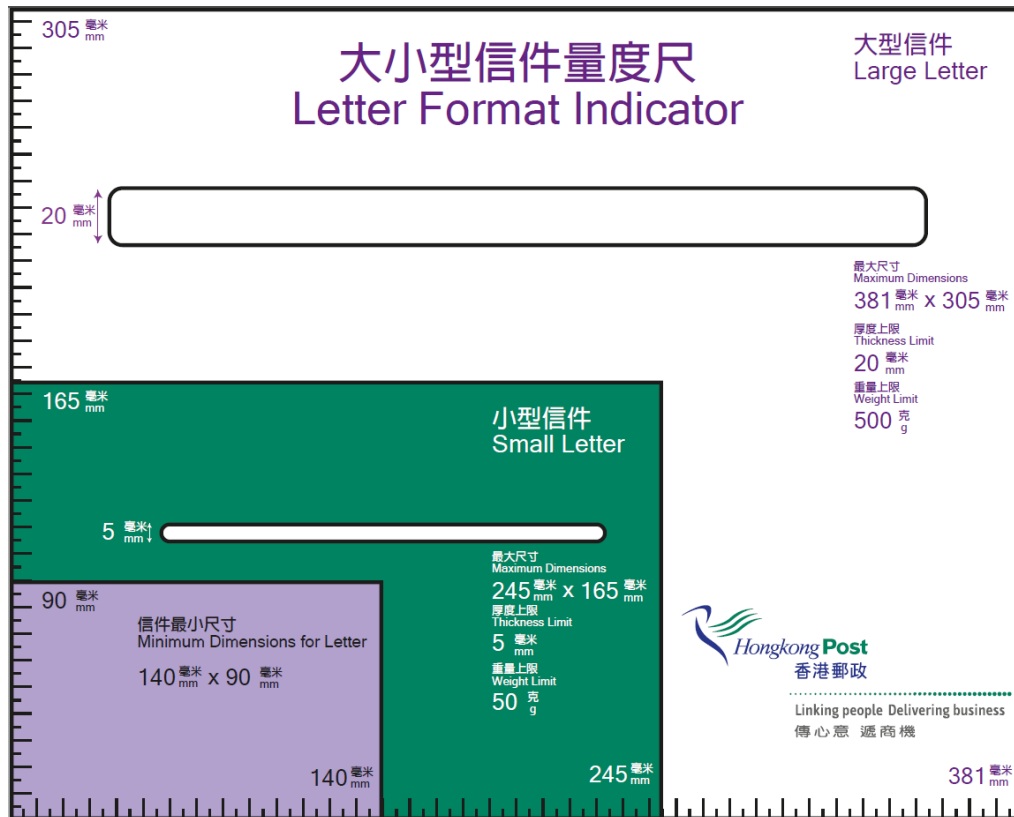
305 毫米 mm

大小型信件量度尺
Letter Format Indicator

大型信件
Large Letter

20 毫米 mm

最大尺寸
Maximum Dimensions
381 毫米 mm x 305 毫米 mm

厚度上限
Thickness Limit
20 毫米 mm

重量上限
Weight Limit
500 克 g

165 毫米 mm

小型信件
Small Letter

5 毫米 mm

最大尺寸
Maximum Dimensions
245 毫米 mm x 165 毫米 mm

厚度上限
Thickness Limit
5 毫米 mm

重量上限
Weight Limit
50 克 g

90 毫米 mm

信件最小尺寸
Minimum Dimensions for Letter
140 毫米 mm x 90 毫米 mm

Hongkong Post
香港郵政

Linking people Delivering business
傳心意 遞商機

140 毫米 mm

245 毫米 mm

381 毫米 mm